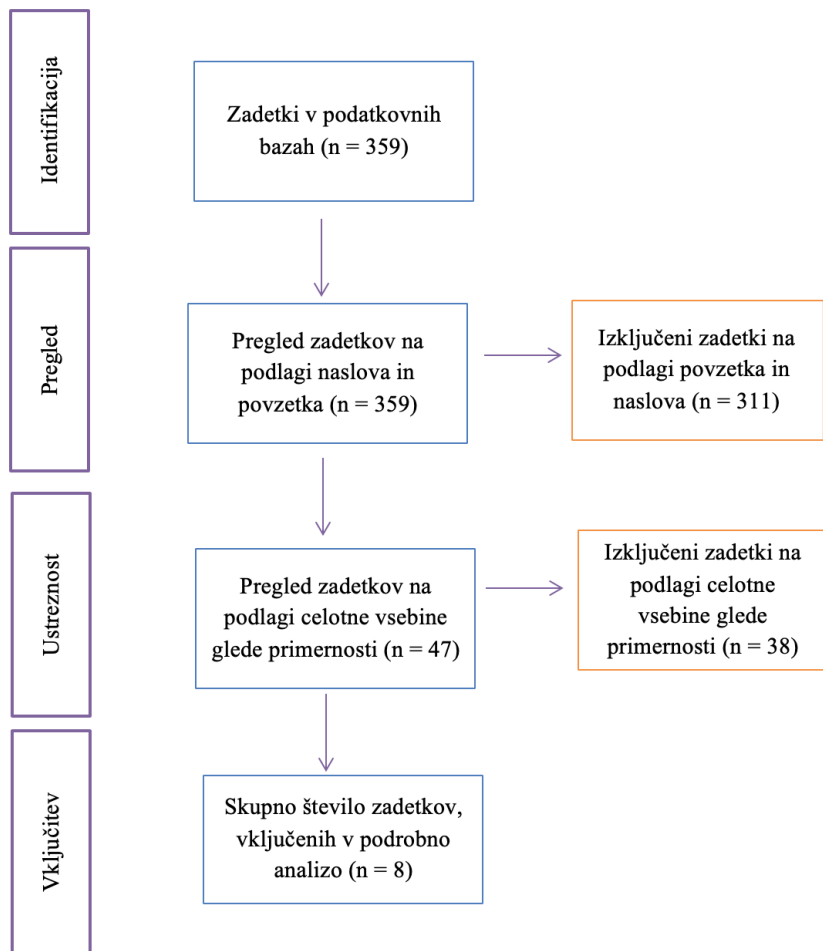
Identifikacija

Zadetki v podatkovnih bazah (n = 359)

Pregled

Pregled zadetkov na podlagi naslova in povzetka (n = 359)

Izključeni zadetki na podlagi povzetka in naslova (n = 311)

Ustreznost

Pregled zadetkov na podlagi celotne vsebine glede primernosti (n = 47)

Izključeni zadetki na podlagi celotne vsebine glede primernosti (n = 38)

Vključitev

Skupno število zadetkov, vključenih v podrobno analizo (n = 8)